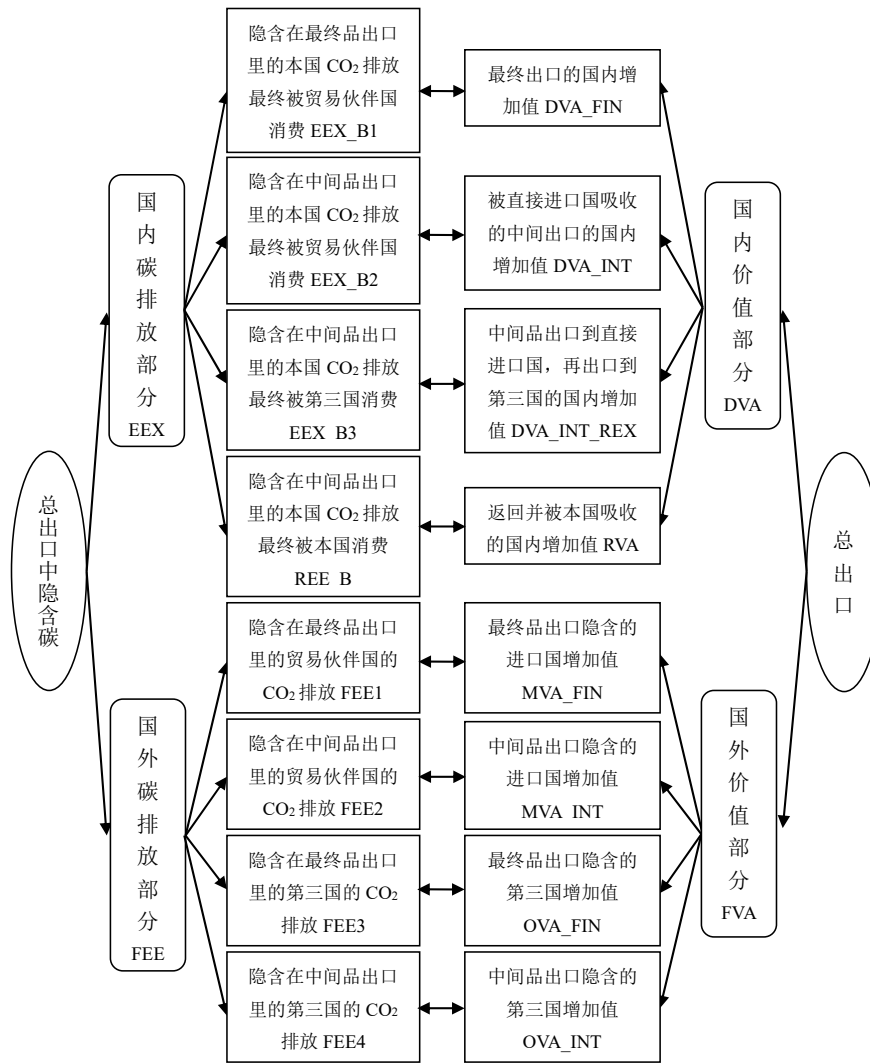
总出口中隐含碳

国内碳排放部分 EEX

国外碳排放部分 FEE

隐含在最终品出口里的本国 $CO_2$ 排放最终被贸易伙伴国消费 EEX_B1

隐含在中间品出口里的本国 $CO_2$ 排放最终被贸易伙伴国消费 EEX_B2

隐含在中间品出口里的本国 $CO_2$ 排放最终被第三国消费 EEX B3

隐含在中间品出口里的本国 $CO_2$ 排放最终被本国消费 REE B

隐含在最终品出口里的贸易伙伴国的 $CO_2$ 排放 FEE1

隐含在中间品出口里的贸易伙伴国的 $CO_2$ 排放 FEE2

隐含在最终品出口里的第三国的 $CO_2$ 排放 FEE3

隐含在中间品出口里的第三国的 $CO_2$ 排放 FEE4

最终出口的国内增加值 DVA_FIN

被直接进口国吸收的中间出口的国内增加值 DVA_INT

中间品出口到直接进口国，再出口到第三国的国内增加值 DVA_INT_REX

返回并被本国吸收的国内增加值 RVA

最终品出口隐含的进口国增加值 MVA_FIN

中间品出口隐含的进口国增加值 MVA INT

最终品出口隐含的第三国增加值 OVA_FIN

中间品出口隐含的第三国增加值 OVA_INT

国内价值部分 DVA

国外价值部分 FVA

总出口